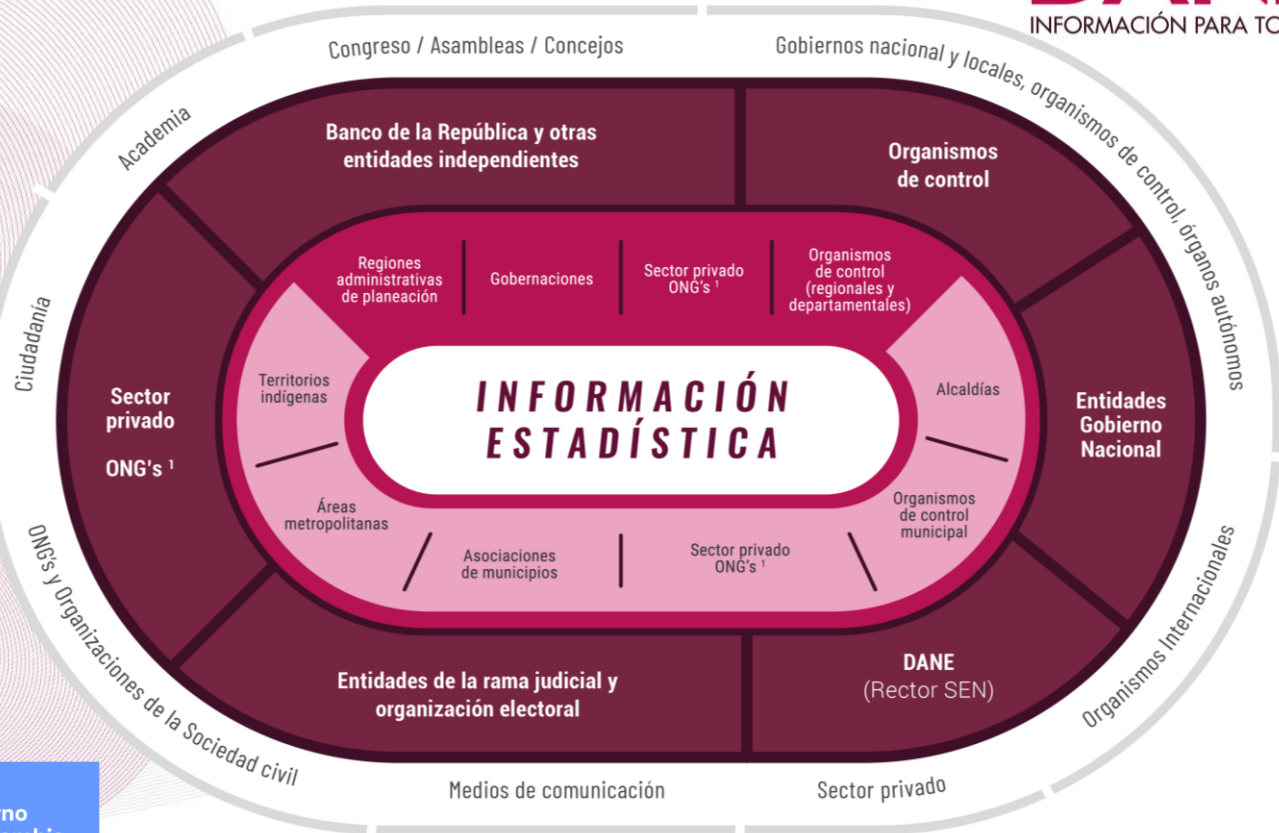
INFORMACIÓN PARA TO

Congreso / Asambleas / Concejos

Gobiernos nacional y locales, organismos de control, órganos autónomos

Academia

Ciudadanía

ONG's y Organizaciones de la Sociedad civil

Medios de comunicación

Sector privado

Organismos Internacionales

Banco de la República y otras entidades independientes

Organismos de control

Sector privado

ONG's ¹

Entidades Gobierno Nacional

Entidades de la rama judicial y organización electoral

DANE
(Rector SEN)

Regiones administrativas de planeación

Gobernaciones

Sector privado ONG's ¹

Organismos de control (regionales y departamentales)

Territorios indígenas

Alcaldías

Áreas metropolitanas

Asociaciones de municipios

Sector privado ONG's ¹

Organismos de control municipal

INFORMACIÓN ESTADÍSTICA

rno
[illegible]